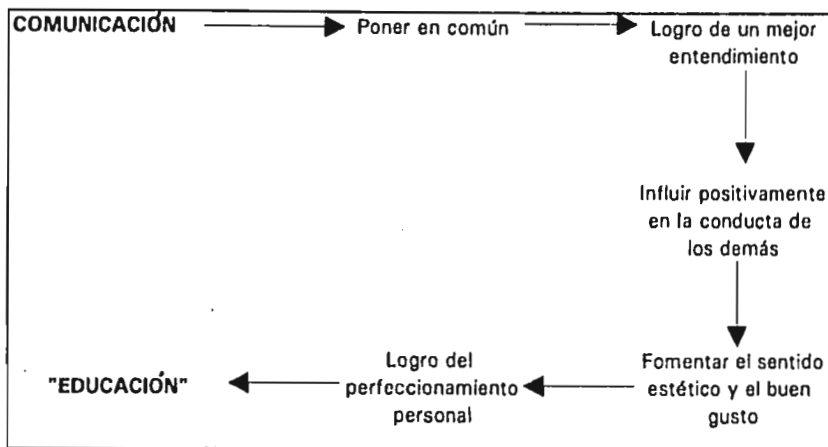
COMUNICACIÓN → Poner en común → Logro de un mejor entendimiento

Influir positivamente en la conducta de los demás

Fomentar el sentido estético y el buen gusto

Logro del perfeccionamiento personal

"EDUCACIÓN"